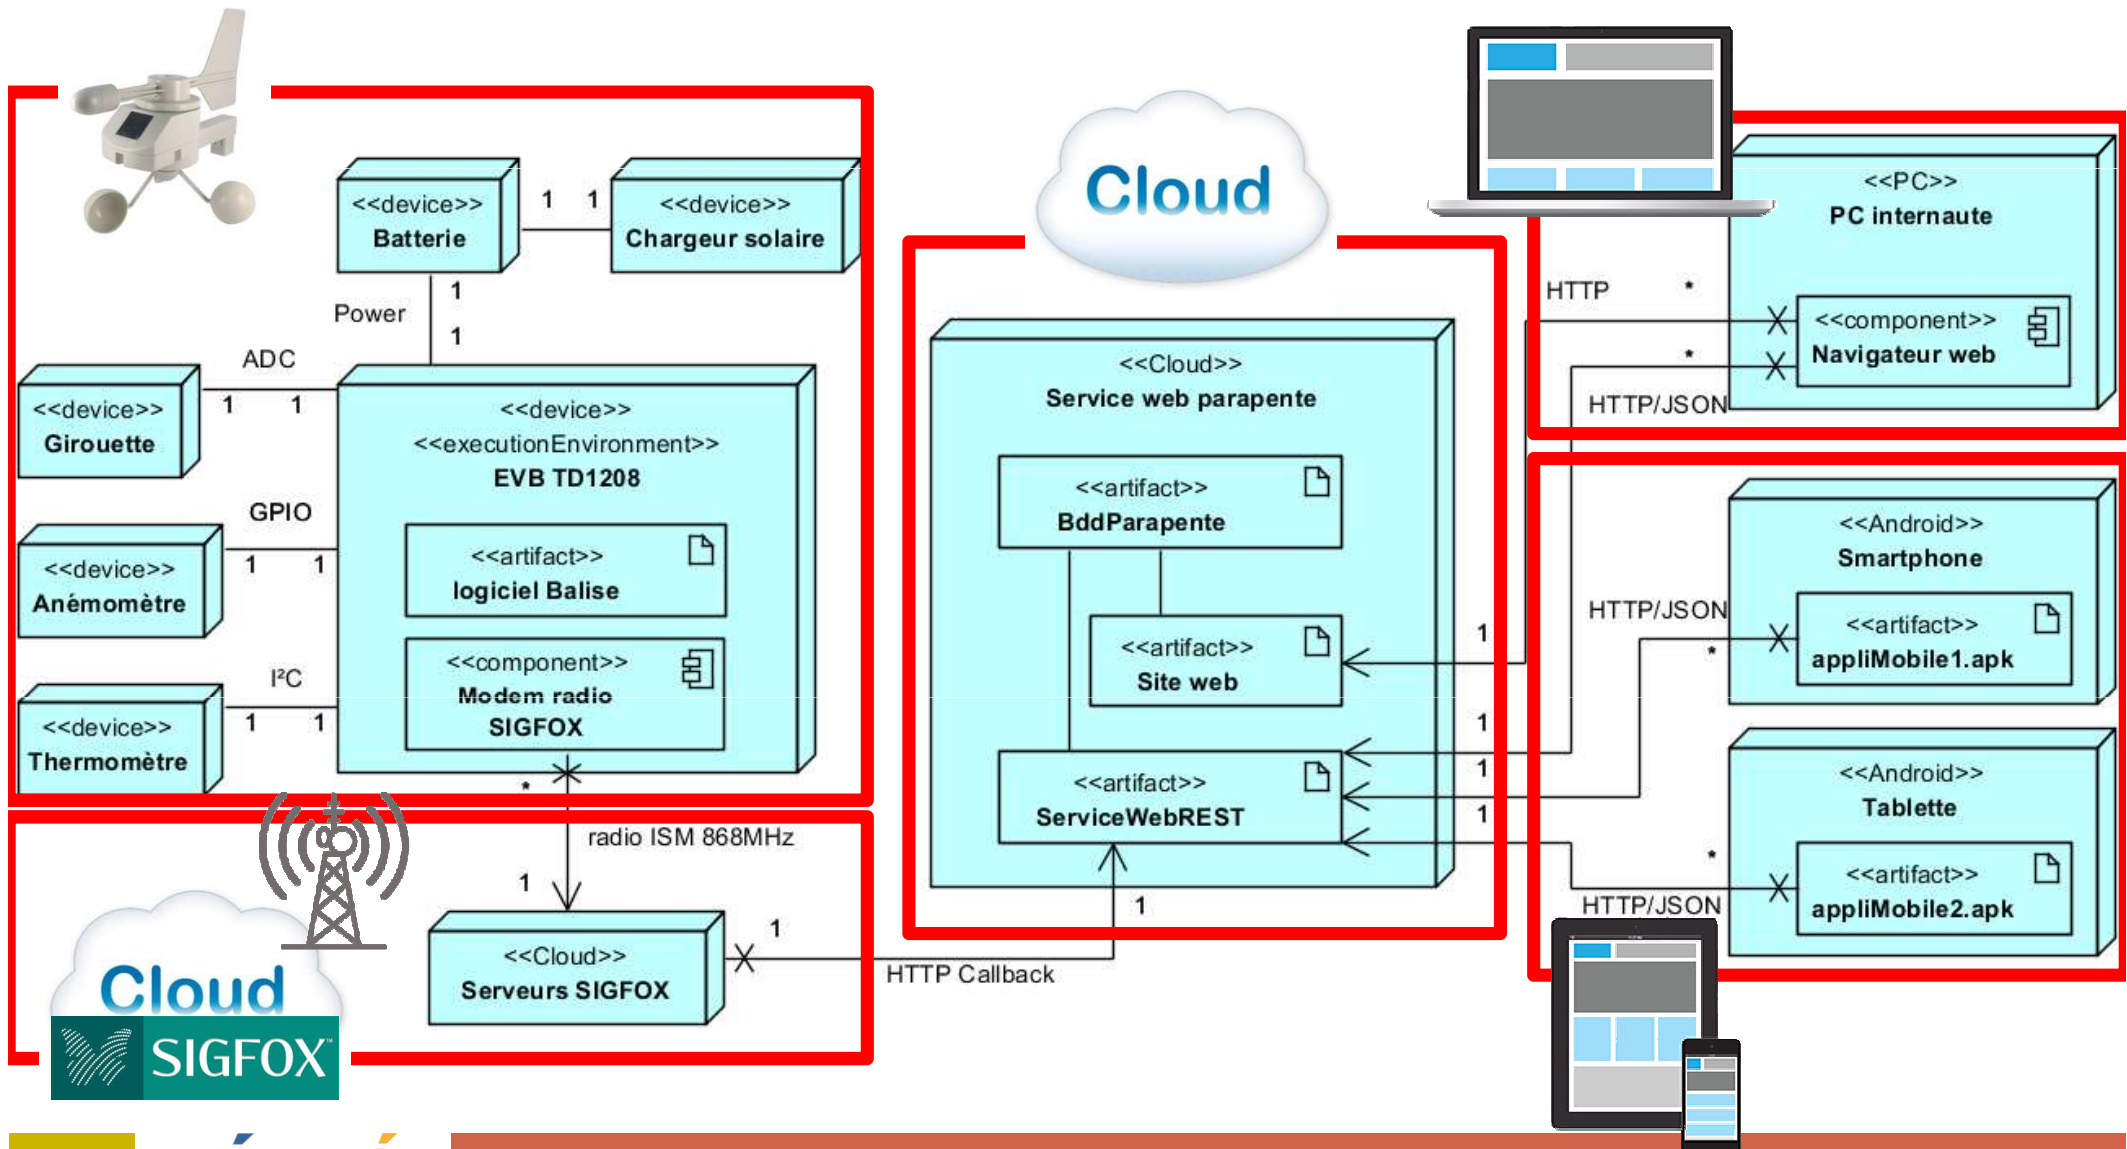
<<device>>
Batterie

1 1

<<device>>
Chargeur solaire

Power

1

1

ADC

<<device>>
Girouette

1 1

<<device>>
<<executionEnvironment>>
EVB TD1208

GPIO

<<device>>
Anémomètre

1 1

<<artifact>>
logiciel Balise

I²C

<<device>>
Thermomètre

1 1

<<component>>
Modem radio
SIGFOX

*

radio ISM 868MHz

1

<<Cloud>>
Serveurs SIGFOX

1

HTTP Callback

Cloud

SIGFOX

Cloud

<<Cloud>>
Service web parapente

<<artifact>>
BddParapente

<<artifact>>
Site web

<<artifact>>
ServiceWebREST

1

1

1

1

1

1

<<PC>>
PC internaute

HTTP

*

<<component>>
Navigateur web

*

HTTP/JSON

<<Android>>
Smartphone

HTTP/JSON

<<artifact>>
appliMobile1.apk

*

<<Android>>
Tablette

*

<<artifact>>
appliMobile2.apk

HTTP/JSON